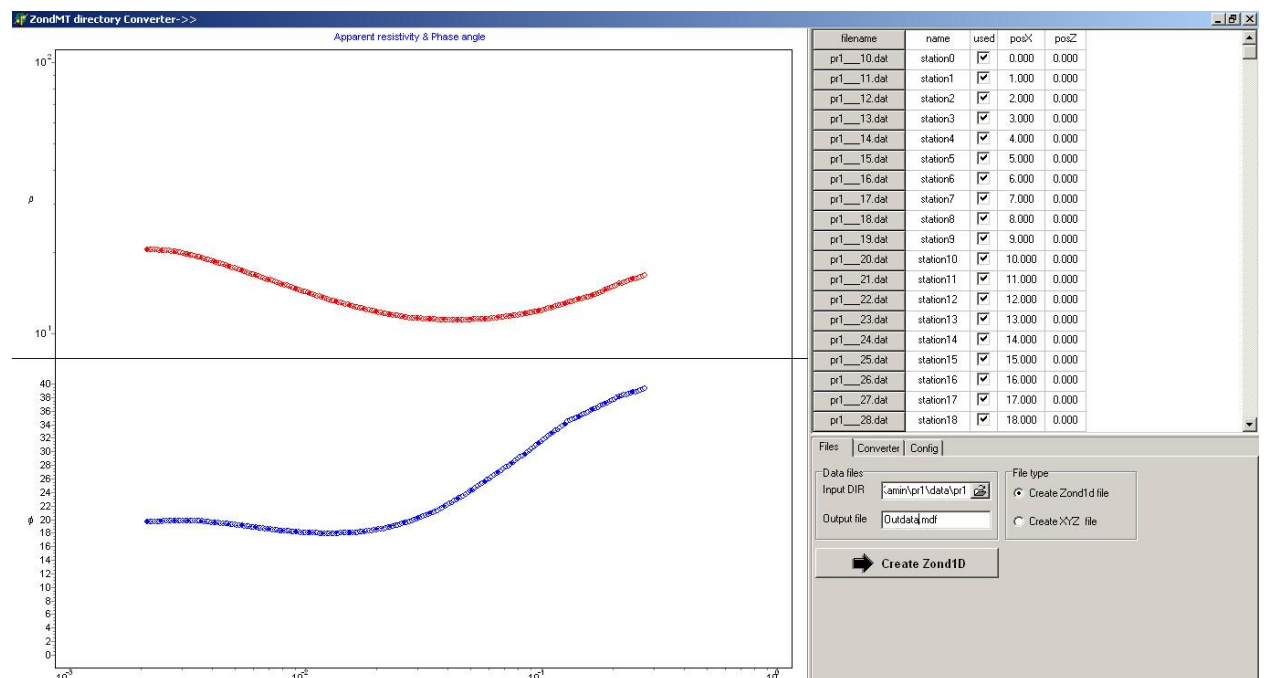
ZondMT directory Converter->>

Apparent resistivity & Phase angle

$10^2$

$\rho$

$10^1$

40
38
36
34
32
30
28
26
24
22
$\phi$ 20
18
16
14
12
10
8
6
4
2
0

$10^{-3}$ $10^{-2}$ $10^{-1}$ $10^0$

| filename | name | used | posX | posZ |
|---|---|---|---|---|
| pr1___10.dat | station0 | ☑ | 0.000 | 0.000 |
| pr1___11.dat | station1 | ☑ | 1.000 | 0.000 |
| pr1___12.dat | station2 | ☑ | 2.000 | 0.000 |
| pr1___13.dat | station3 | ☑ | 3.000 | 0.000 |
| pr1___14.dat | station4 | ☑ | 4.000 | 0.000 |
| pr1___15.dat | station5 | ☑ | 5.000 | 0.000 |
| pr1___16.dat | station6 | ☑ | 6.000 | 0.000 |
| pr1___17.dat | station7 | ☑ | 7.000 | 0.000 |
| pr1___18.dat | station8 | ☑ | 8.000 | 0.000 |
| pr1___19.dat | station9 | ☑ | 9.000 | 0.000 |
| pr1___20.dat | station10 | ☑ | 10.000 | 0.000 |
| pr1___21.dat | station11 | ☑ | 11.000 | 0.000 |
| pr1___22.dat | station12 | ☑ | 12.000 | 0.000 |
| pr1___23.dat | station13 | ☑ | 13.000 | 0.000 |
| pr1___24.dat | station14 | ☑ | 14.000 | 0.000 |
| pr1___25.dat | station15 | ☑ | 15.000 | 0.000 |
| pr1___26.dat | station16 | ☑ | 16.000 | 0.000 |
| pr1___27.dat | station17 | ☑ | 17.000 | 0.000 |
| pr1___28.dat | station18 | ☑ | 18.000 | 0.000 |

Files | Converter | Config

Data files
Input DIR :amin\pr1\data\pr1
Output file Outdata.mdf

File type
Create Zond1d file
Create XYZ file

Create Zond1D